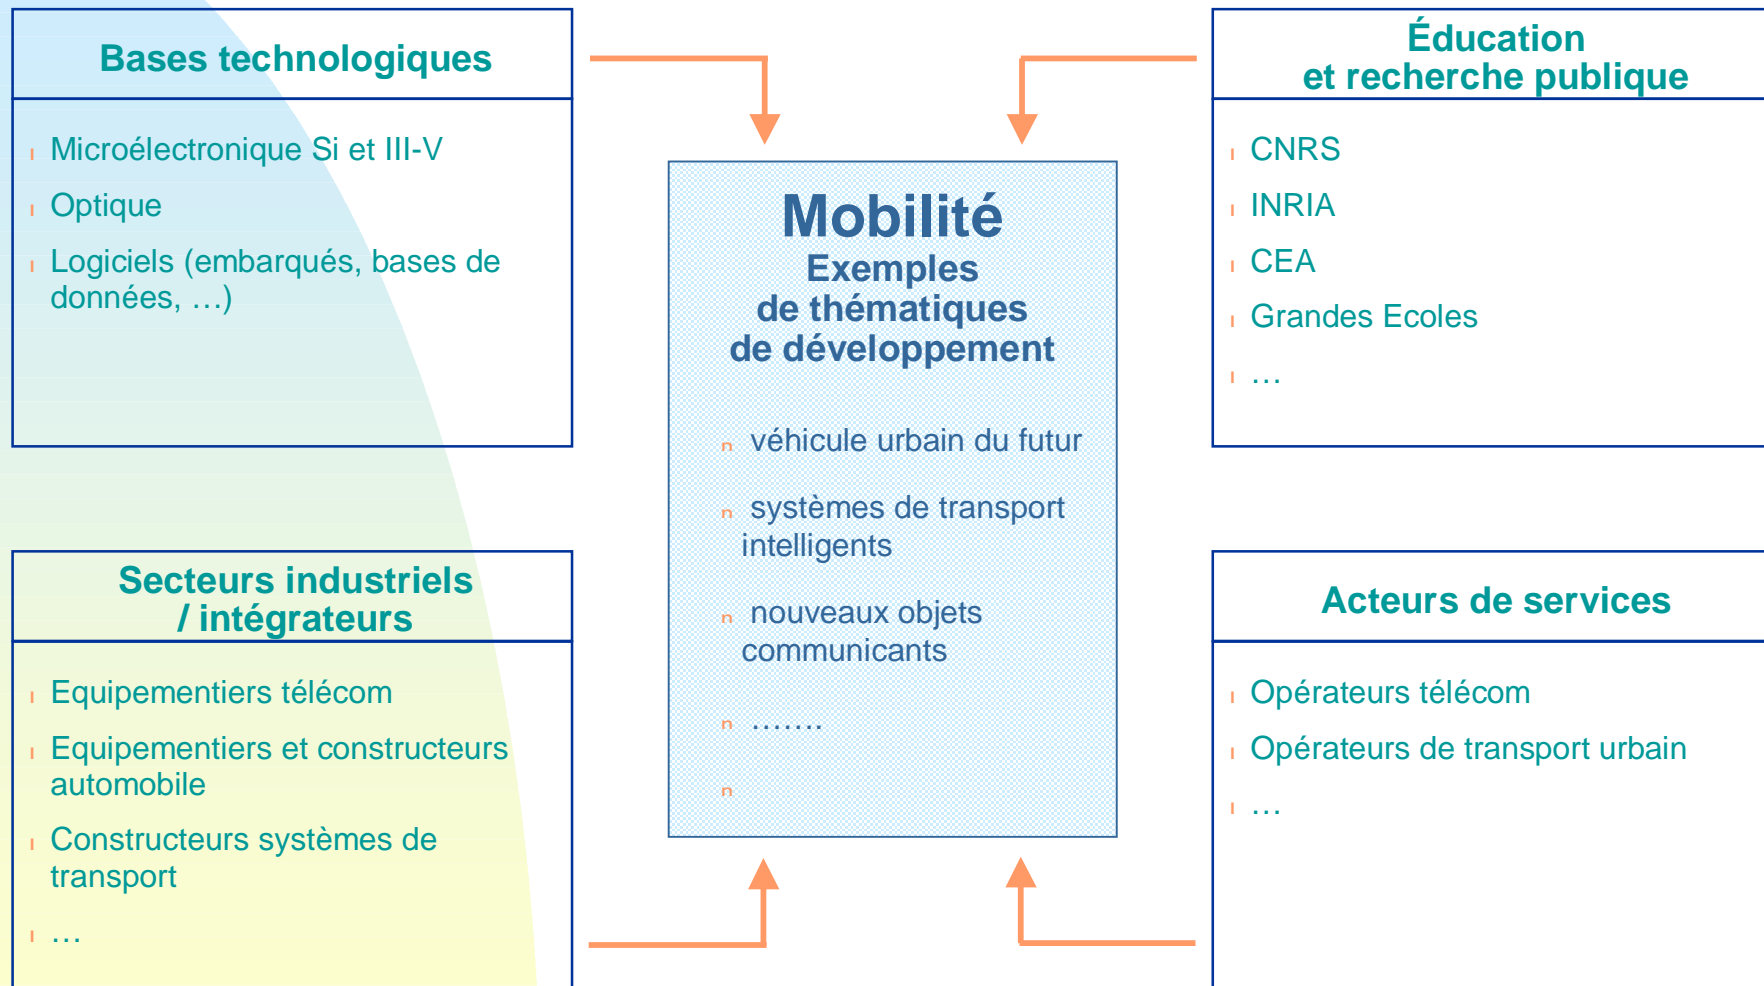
Bases technologiques

Microélectronique Si et III-V

Optique

Logiciels (embarqués, bases de données, …)

Secteurs industriels / intégrateurs

Equipementiers télécom

Equipementiers et constructeurs automobile

Constructeurs systèmes de transport

…

Mobilité
Exemples de thématiques de développement

véhicule urbain du futur

systèmes de transport intelligents

nouveaux objets communicants

…….

Éducation et recherche publique

CNRS

INRIA

CEA

Grandes Ecoles

…

Acteurs de services

Opérateurs télécom

Opérateurs de transport urbain

…